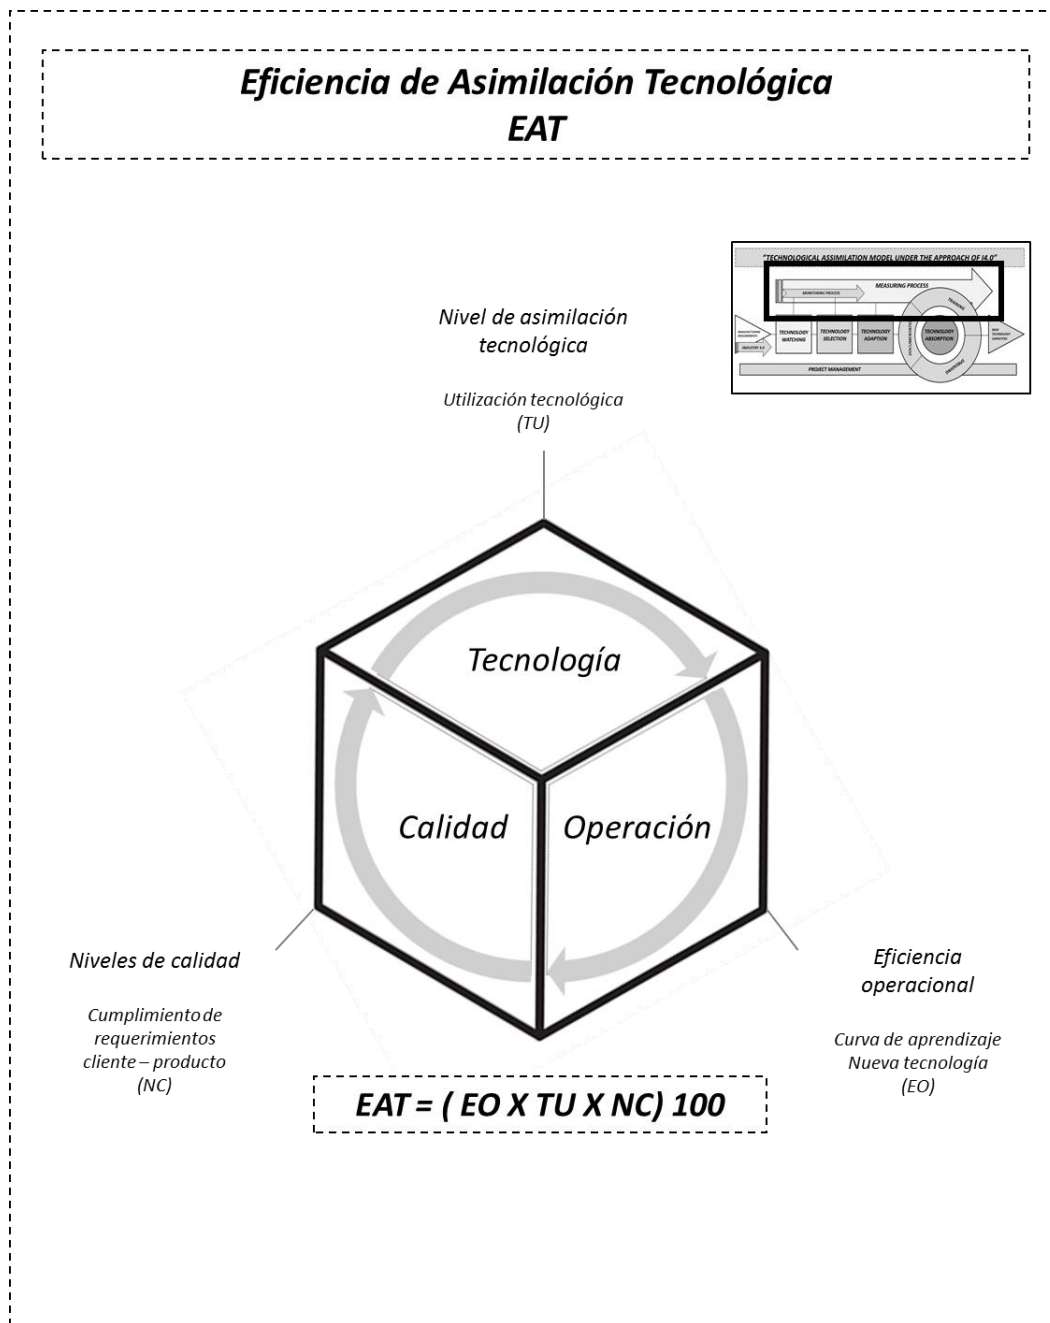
Eficiencia de Asimilación Tecnológica
EAT

"TECHNOLOGICAL ASSIMILATION MODEL UNDER THE APPROACH OF I4.0"
MEASURING PROCESS
MONITORING PROCESS
TRAINING
TECHNOLOGY WATCHING
TECHNOLOGY SELECTION
TECHNOLOGY ADAPTION
TECHNOLOGY ABSORPTION
NEW TECHNOLOGY CAPACITIES
INDUSTRY 4.0
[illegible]
DIFFUSION
PROJECT MANAGEMENT

Nivel de asimilación tecnológica

Utilización tecnológica (TU)

Tecnología

Calidad

Operación

Niveles de calidad

Cumplimiento de requerimientos cliente – producto (NC)

Eficiencia operacional

Curva de aprendizaje Nueva tecnología (EO)

EAT = ( EO X TU X NC) 100